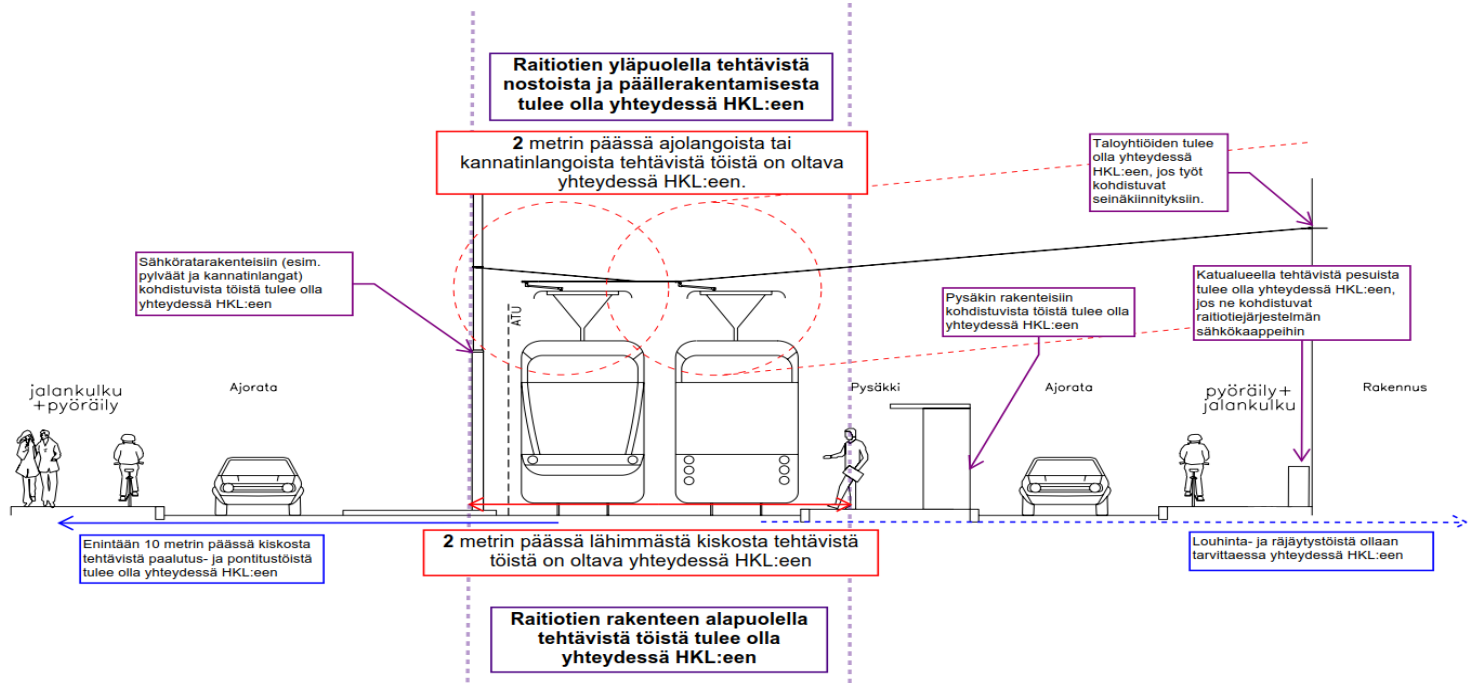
Raitiotien yläpuolella tehtävistä nostoista ja päällerakentamisesta tulee olla yhteydessä HKL:een

2 metrin päässä ajolangoista tai kannatinlangoista tehtävistä töistä on oltava yhteydessä HKL:een.

Taloyhtiöiden tulee olla yhteydessä HKL:een, jos työt kohdistuvat seinäkiinnityksiin.

Sähköratarakenteisiin (esim. pylväät ja kannatinlangat) kohdistuvista töistä tulee olla yhteydessä HKL:een

ATU

Katualueella tehtävistä pesuista tulee olla yhteydessä HKL:een, jos ne kohdistuvat raitiotiejärjestelmän sähkökaappeihin

Pysäkin rakenteisiin kohdistuvista töistä tulee olla yhteydessä HKL:een

jalankulku +pyöräily

Ajorata

Pysäkki

Ajorata

pyöräily+ jalankulku

Rakennus

Enintään 10 metrin päässä kiskosta tehtävistä paalutus- ja pontitustöistä tulee olla yhteydessä HKL:een

2 metrin päässä lähimmästä kiskosta tehtävistä töistä on oltava yhteydessä HKL:een

Louhinta- ja räjäytystöistä ollaan tarvittaessa yhteydessä HKL:een

Raitiotien rakenteen alapuolella tehtävistä töistä tulee olla yhteydessä HKL:een